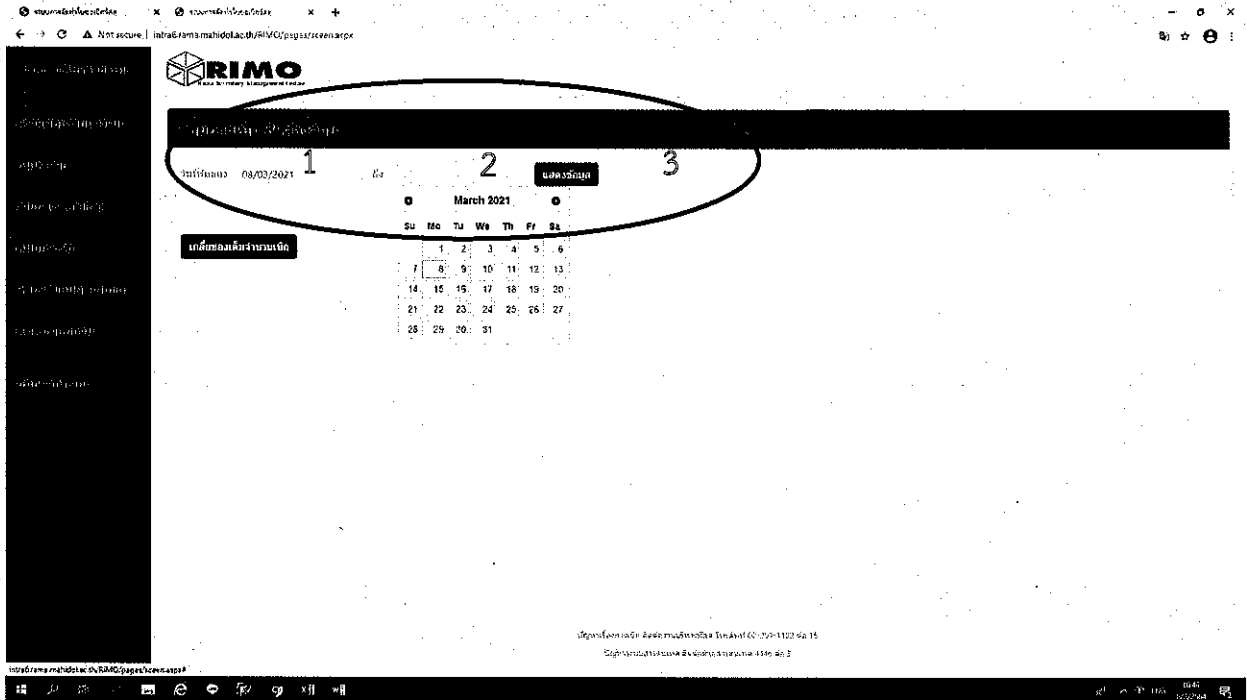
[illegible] × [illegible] × +

Not secure | intra6.rama.mahidol.ac.th/RIMO/pages/screen.aspx

RIMO

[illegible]

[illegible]

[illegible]

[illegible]

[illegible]

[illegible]

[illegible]

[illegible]

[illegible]

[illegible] 08/03/2021 1 ถึง 2 แสดงข้อมูล 3

March 2021

| Su | Mo | Tu | We | Th | Fr | Sa |
|---|---|---|---|---|---|---|
| | 1 | 2 | 3 | 4 | 5 | 6 |
| 7 | 8 | 9 | 10 | 11 | 12 | 13 |
| 14 | 15 | 16 | 17 | 18 | 19 | 20 |
| 21 | 22 | 23 | 24 | 25 | 26 | 27 |
| 28 | 29 | 30 | 31 | | | |

เปลี่ยนของเหลือจำนวนเงิน

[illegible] 02-201-1102 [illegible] 15

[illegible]

intra6.rama.mahidol.ac.th/RIMO/pages/screen.aspx#